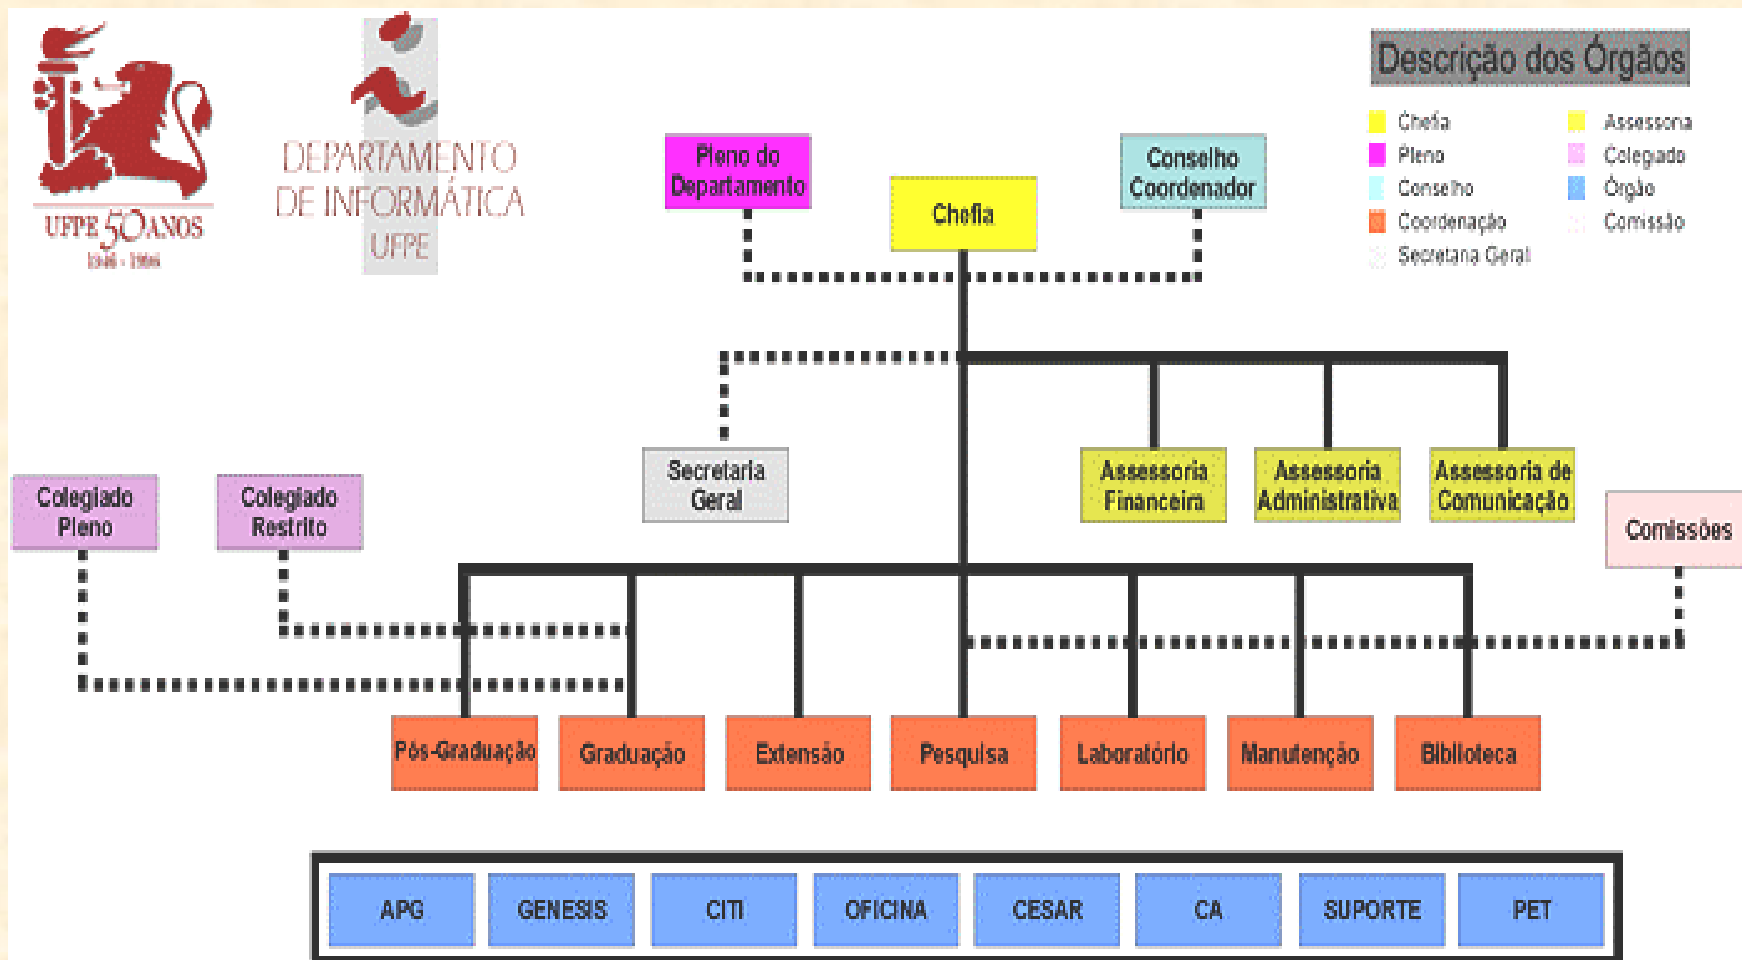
UFPE 50 ANOS
1946 - 1996

DEPARTAMENTO DE INFORMÁTICA
UFPE

Descrição dos Órgãos

Chefia
Pleno
Conselho
Coordenação
Secretaria Geral

Assessoria
Colegiado
Órgão
Comissão

Pleno do Departamento

Chefia

Conselho Coordenador

Secretaria Geral

Assessoria Financeira

Assessoria Administrativa

Assessoria de Comunicação

Colegiado Pleno

Colegiado Restrito

Comissões

Pós-Graduação

Graduação

Extensão

Pesquisa

Laboratório

Manutenção

Biblioteca

APG

GENESIS

CITI

OFICINA

CESAR

CA

SUPORTE

PET